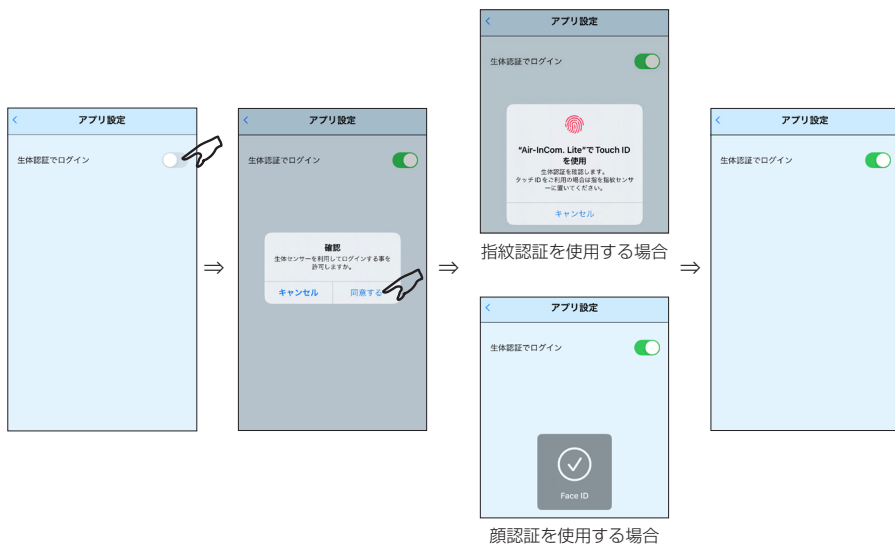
<
アプリ設定

生体認証でログイン

⇒

<
アプリ設定

生体認証でログイン

確認
生体センサーを利用してログインする事を許可しますか。

キャンセル
同意する

⇒

<
アプリ設定

生体認証でログイン

"Air-InCom. Lite"で Touch ID を使用
生体認証を確認します。
タッチ ID をご利用の場合は指を指紋センサーに置いてください。

キャンセル

指紋認証を使用する場合

<
アプリ設定

生体認証でログイン

Face ID

顔認証を使用する場合

⇒

<
アプリ設定

生体認証でログイン